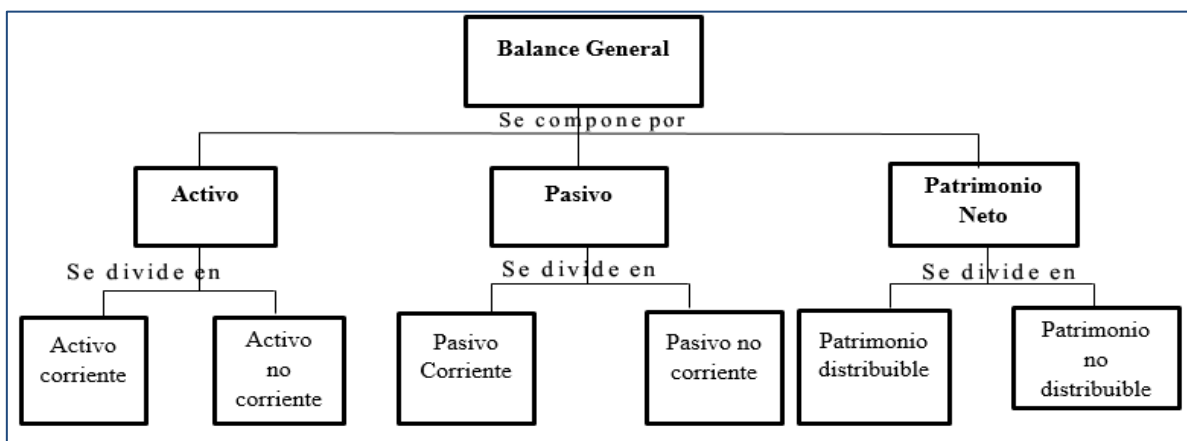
Balance General

Se compone por

Activo

Pasivo

Patrimonio Neto

Se divide en

Se divide en

Se divide en

Activo corriente

Activo no corriente

Pasivo Corriente

Pasivo no corriente

Patrimonio distribuible

Patrimonio no distribuible